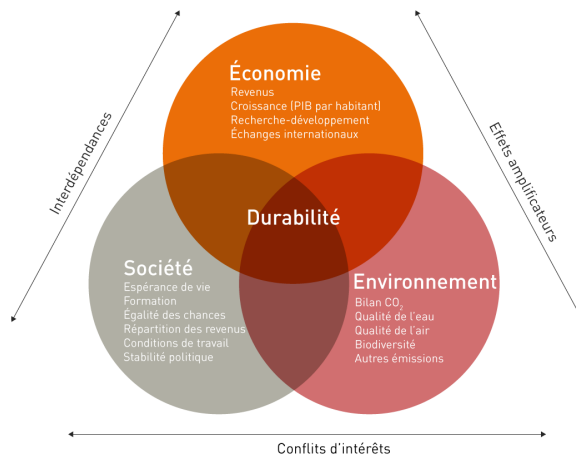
Économie
Revenus
Croissance (PIB par habitant)
Recherche-développement
Échanges internationaux

Interdépendances

Effets amplificateurs

Durabilité

Société
Espérance de vie
Formation
Égalité des chances
Répartition des revenus
Conditions de travail
Stabilité politique

Environnement
Bilan $CO_2$
Qualité de l'eau
Qualité de l'air
Biodiversité
Autres émissions

Conflits d'intérêts